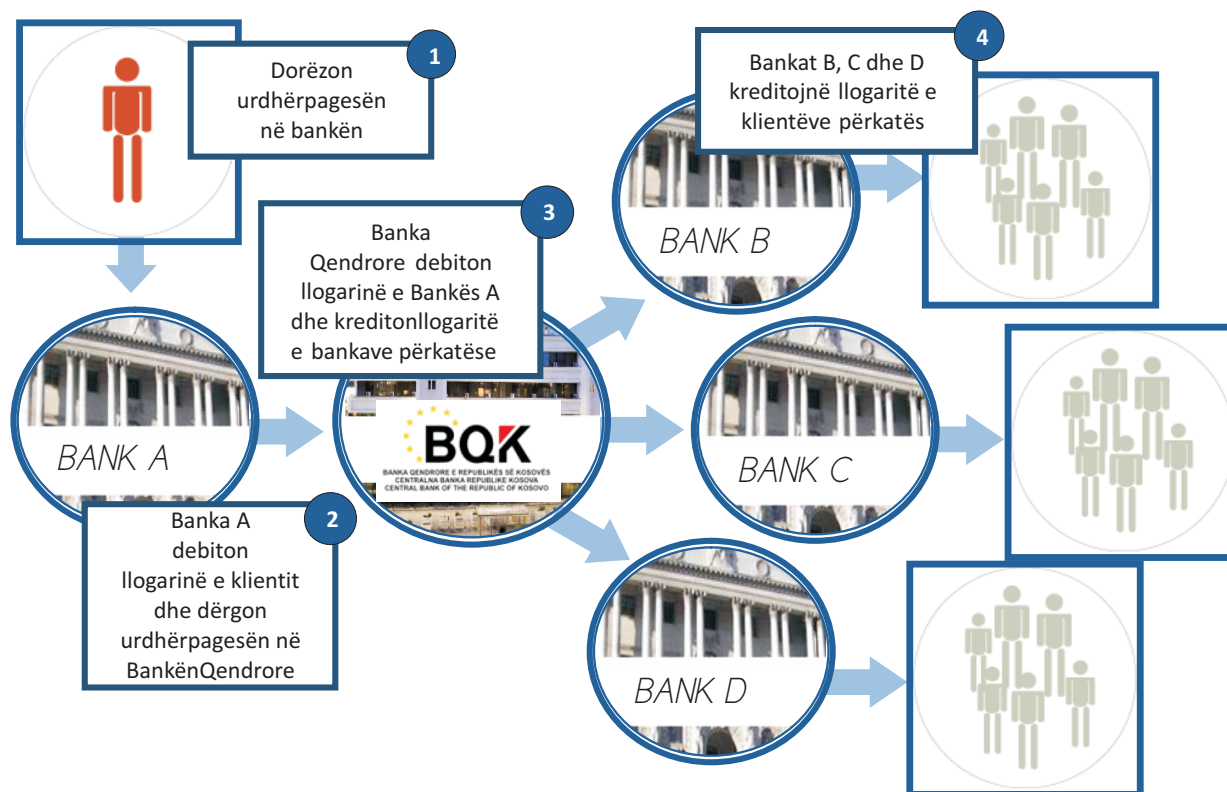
1
Dorëzon urdhërpagesën në bankën

BANK A

2
Banka A debiton llogarinë e klientit dhe dërgon urdhërpagesën në BankënQendrore

3
Banka Qendrore debiton llogarinë e Bankës A dhe kreditonllogaritë e bankave përkatëse

BQK
BANKA QENDRORE E REPUBLIKËS SË KOSOVËS
CENTRALNA BANKA REPUBLIKE KOSOVA
CENTRAL BANK OF THE REPUBLIC OF KOSOVO

BANK B

BANK C

BANK D

4
Bankat B, C dhe D kreditojnë llogaritë e klientëve përkatës